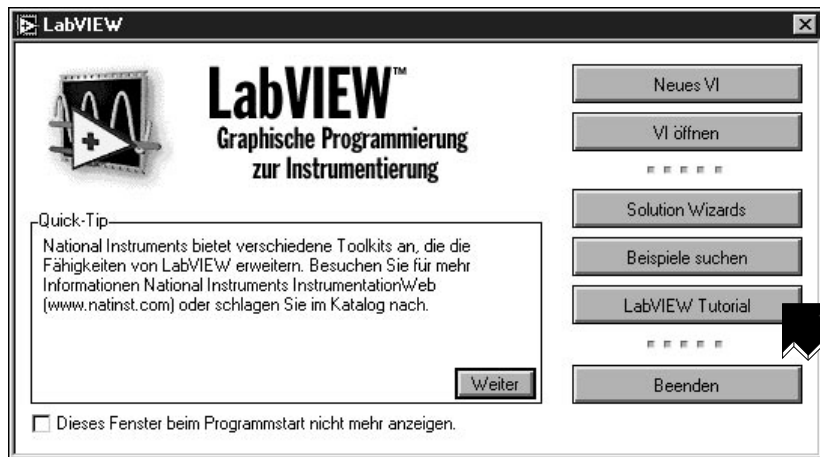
LabVIEW

LabVIEW™
Graphische Programmierung zur Instrumentierung

Quick-Tip
National Instruments bietet verschiedene Toolkits an, die die Fähigkeiten von LabVIEW erweitern. Besuchen Sie für mehr Informationen National Instruments InstrumentationWeb (www.natinst.com) oder schlagen Sie im Katalog nach.

Weiter

Dieses Fenster beim Programmstart nicht mehr anzeigen.

Neues VI
VI öffnen
Solution Wizards
Beispiele suchen
LabVIEW Tutorial
Beenden